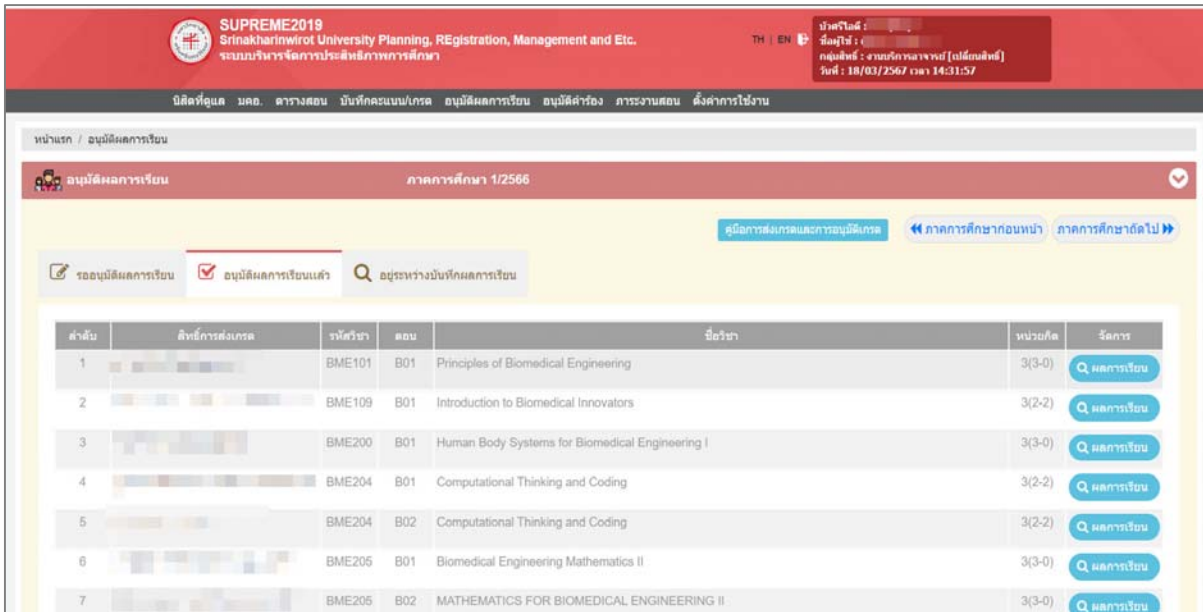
SUPREME2019
Srinakharinwirot University Planning, REgistration, Management and Etc.
ระบบบริหารจัดการประสิทธิภาพการศึกษา

TH | EN

บัตรไอดี : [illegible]
ชื่อผู้ใช้ : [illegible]
กลุ่มสิทธิ์ : งานบริการอาจารย์ [เปลี่ยนสิทธิ์]
วันที่ : 18/03/2567 เวลา 14:31:57

นิสิตที่ดูแล มคอ. ตารางสอน บันทึกคะแนน/เกรด อนุมัติผลการเรียน อนุมัติคำร้อง ภาระงานสอน ตั้งค่าการใช้งาน

หน้าแรก / อนุมัติผลการเรียน

อนุมัติผลการเรียน ภาคการศึกษา 1/2566

คู่มือการส่งเกรดและการอนุมัติเกรด
ภาคการศึกษาก่อนหน้า ภาคการศึกษาถัดไป

รออนุมัติผลการเรียน อนุมัติผลการเรียนแล้ว อยู่ระหว่างบันทึกผลการเรียน

| ลำดับ | สิทธิ์การส่งเกรด | รหัสวิชา | ตอน | ชื่อวิชา | หน่วยกิต | จัดการ |
|---|---|---|---|---|---|---|
| 1 | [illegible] | BME101 | B01 | Principles of Biomedical Engineering | 3(3-0) | ผลการเรียน |
| 2 | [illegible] | BME109 | B01 | Introduction to Biomedical Innovators | 3(2-2) | ผลการเรียน |
| 3 | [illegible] | BME200 | B01 | Human Body Systems for Biomedical Engineering I | 3(3-0) | ผลการเรียน |
| 4 | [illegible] | BME204 | B01 | Computational Thinking and Coding | 3(2-2) | ผลการเรียน |
| 5 | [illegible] | BME204 | B02 | Computational Thinking and Coding | 3(2-2) | ผลการเรียน |
| 6 | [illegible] | BME205 | B01 | Biomedical Engineering Mathematics II | 3(3-0) | ผลการเรียน |
| 7 | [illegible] | BME205 | B02 | MATHEMATICS FOR BIOMEDICAL ENGINEERING II | 3(3-0) | ผลการเรียน |